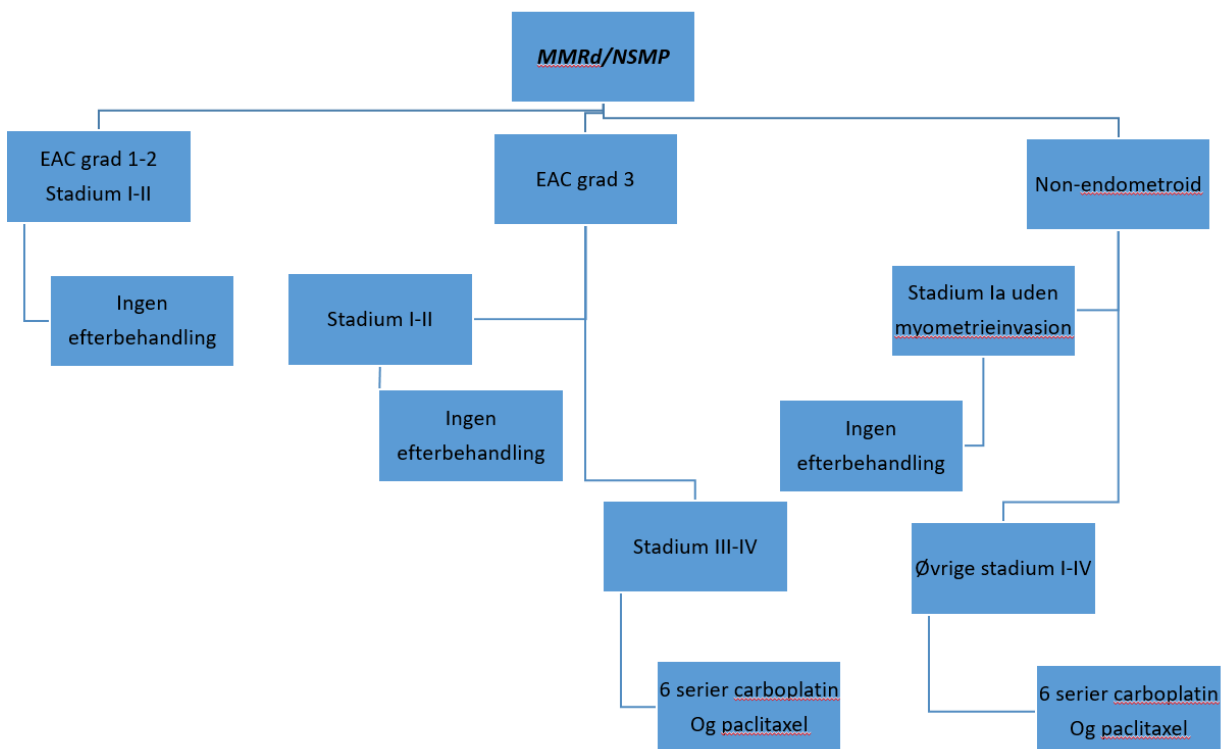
MMRd/NSMP

EAC grad 1-2
Stadium I-II

Ingen efterbehandling

EAC grad 3

Stadium I-II

Ingen efterbehandling

Stadium III-IV

6 serier carboplatin
Og paclitaxel

Non-endometroid

Stadium Ia uden myometrieinvasion

Ingen efterbehandling

Øvrige stadium I-IV

6 serier carboplatin
Og paclitaxel